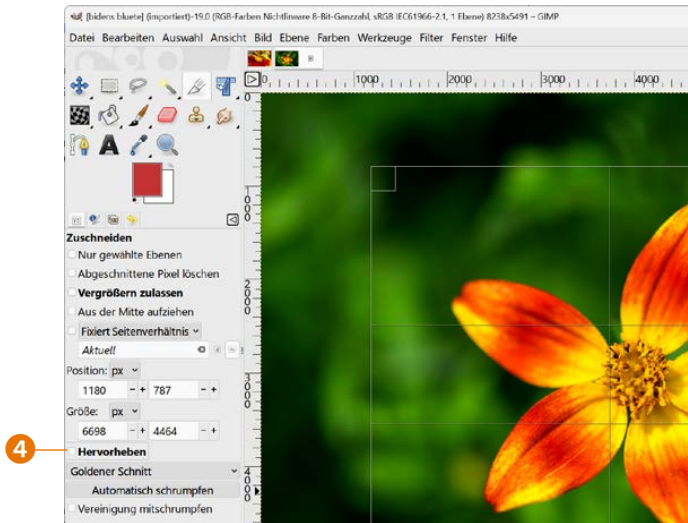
[bidens bluete] (importiert)-19.0 (RGB-Farben Nichtlineare 8-Bit-Ganzzahl, sRGB IEC61966-2.1, 1 Ebene) 8238x5491 – GIMP

Datei Bearbeiten Auswahl Ansicht Bild Ebene Farben Werkzeuge Filter Fenster Hilfe

1000 2000 3000 4000

Zuschneiden
Nur gewählte Ebenen
Abgeschnittene Pixel löschen
Vergrößern zulassen
Aus der Mitte aufziehen
Fixiert Seitenverhältnis
Aktuell
Position: px
1180 787
Größe: px
6698 4464
4
Hervorheben
Goldener Schnitt
Automatisch schrumpfen
Vereinigung mitschrumpfen